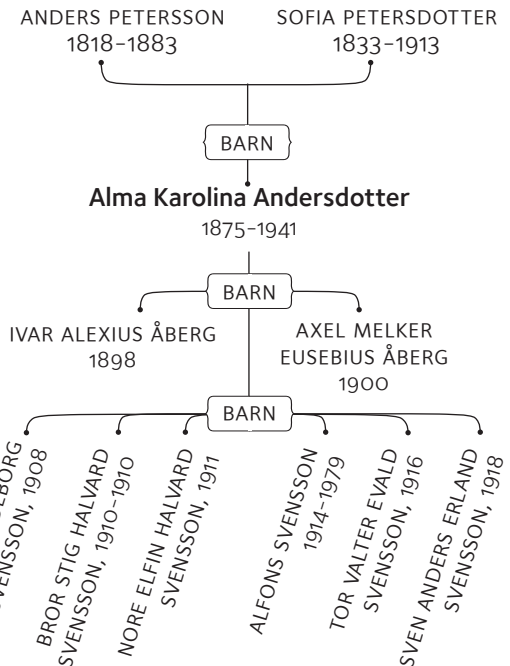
ANDERS PETERSSON
1818–1883

SOFIA PETERSDOTTER
1833–1913

BARN

Alma Karolina Andersdotter
1875–1941

BARN

IVAR ALEXIUS ÅBERG
1898

AXEL MELKER EUSEBIUS ÅBERG
1900

BARN

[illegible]EBORG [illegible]VENSSON, 1908

BROR STIG HALVARD SVENSSON, 1910–1910

NORE ELFIN HALVARD SVENSSON, 1911

ALFONS SVENSSON 1914–1979

TOR VALTER EVALD SVENSSON, 1916

SVEN ANDERS ERLAND SVENSSON, 1918